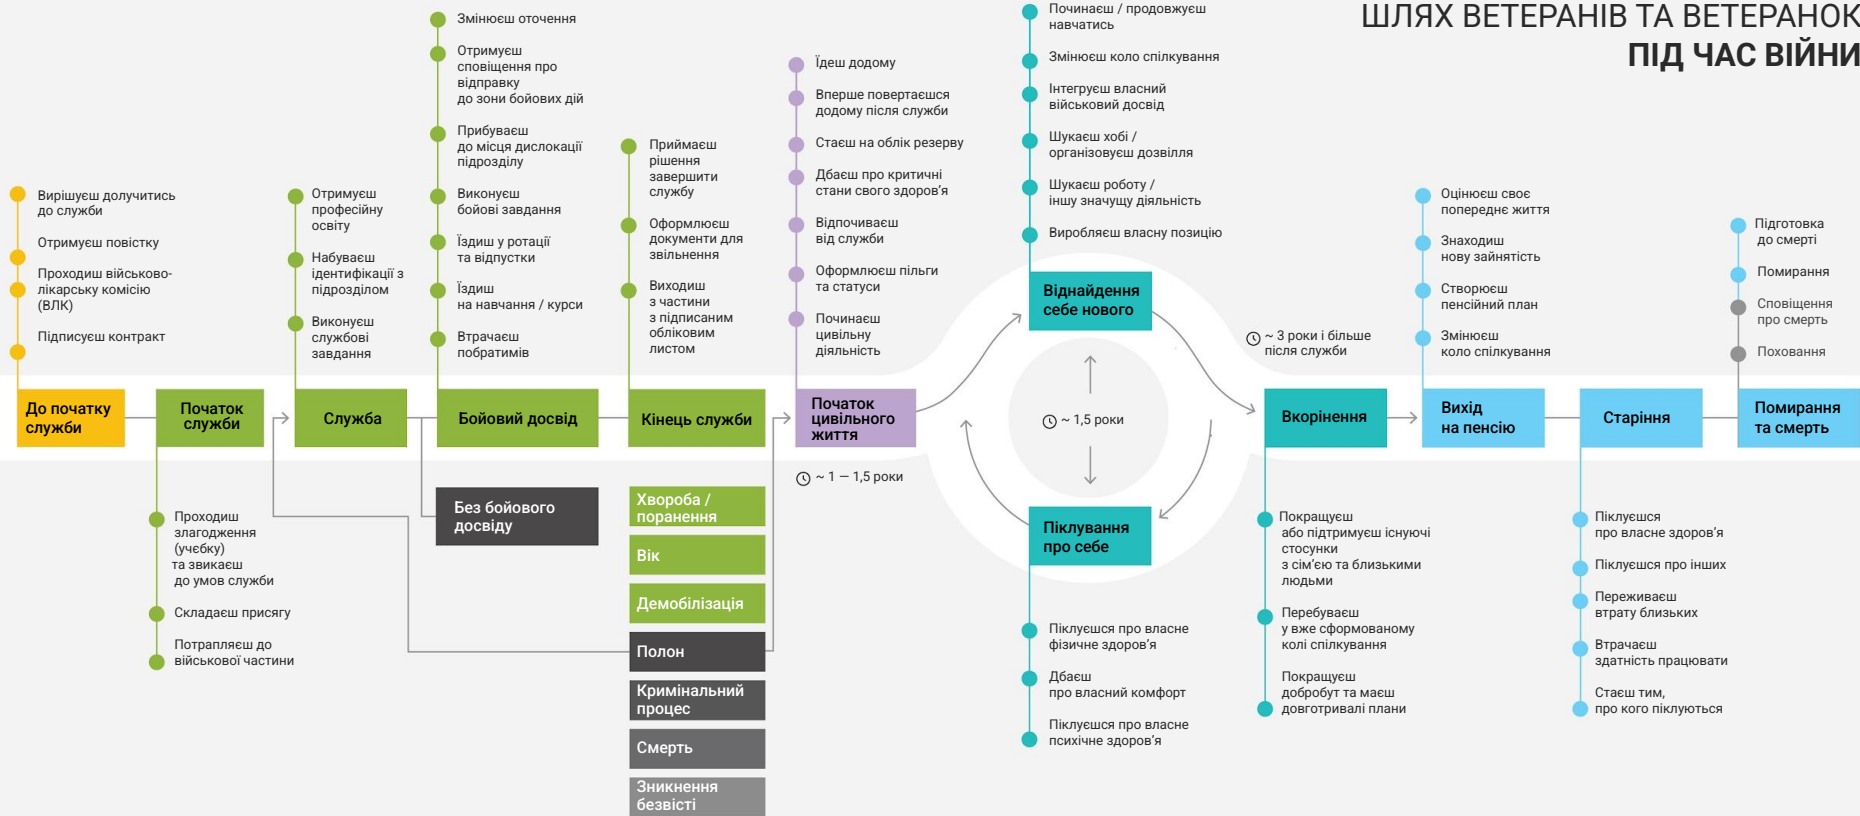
ШЛЯХ ВЕТЕРАНІВ ТА ВЕТЕРАНОК
ПІД ЧАС ВІЙНИ

Вирішуєш долучитись до служби
Отримуєш повістку
Проходиш військово-лікарську комісію (ВЛК)
Підписуєш контракт

До початку служби

Початок служби

Проходиш злагодження (учєбку) та звикаєш до умов служби
Складаєш присягу
Потрапляєш до військової частини

Отримуєш професійну освіту
Набуваєш ідентифікації з підрозділом
Виконуєш службові завдання

Служба

Змінюєш оточення
Отримуєш сповіщення про відправку до зони бойових дій
Прибуваєш до місця дислокації підрозділу
Виконуєш бойові завдання
Їздиш у ротації та відпустки
Їздиш на навчання / курси
Втрачаєш побратимів

Бойовий досвід

Без бойового досвіду

Приймаєш рішення завершити службу
Оформлюєш документи для звільнення
Виходиш з частини з підписаним обліковим листом

Кінець служби

Хвороба / поранення
Вік
Демобілізація
Полон
Кримінальний процес
Смерть
Зникнення безвісті

Їдеш додому
Вперше повертаєшся додому після служби
Стаєш на облік резерву
Дбаєш про критичні стани свого здоров'я
Відпочиваєш від служби
Оформлюєш пільги та статуси
Починаєш цивільну діяльність

Початок цивільного життя

~ 1 — 1,5 роки

Починаєш / продовжуєш навчатись
Змінюєш коло спілкування
Інтегруєш власний військовий досвід
Шукаєш хобі / організовуєш дозвілля
Шукаєш роботу / іншу значущу діяльність
Виробляєш власну позицію

Віднайдення себе нового

~ 1,5 роки

Піклування про себе

Піклуєшся про власне фізичне здоров'я
Дбаєш про власний комфорт
Піклуєшся про власне психічне здоров'я

~ 3 роки і більше після служби

Вкорінення

Покращуєш або підтримуєш існуючі стосунки з сім'єю та близькими людьми
Перебуваєш у вже сформованому колі спілкування
Покращуєш добробут та маєш довготривалі плани

Оцінюєш своє попереднє життя
Знаходиш нову зайнятість
Створюєш пенсійний план
Змінюєш коло спілкування

Вихід на пенсію

Старіння

Піклуєшся про власне здоров'я
Піклуєшся про інших
Переживаєш втрату близьких
Втрачаєш здатність працювати
Стаєш тим, про кого піклуються

Підготовка до смерті
Помирання
Сповіщення про смерть
Поховання

Помирання та смерть